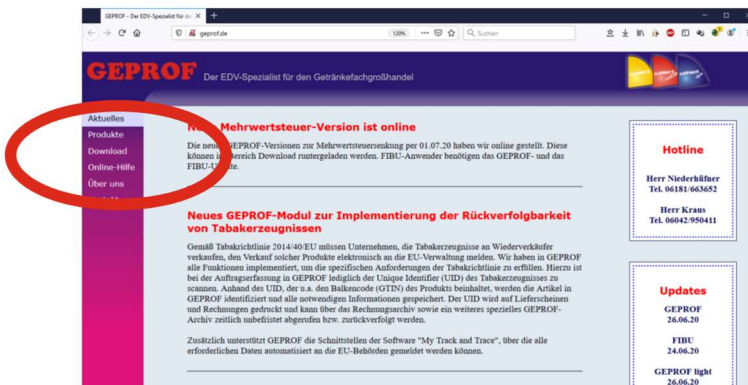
GEPROF - Der EDV-Spezialist für de ×

geprof.de

120%

Suchen

GEPROF Der EDV-Spezialist für den Getränkefachgroßhandel

Aktuelles
Produkte
Download
Online-Hilfe
Über uns

Ne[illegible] Mehrwertsteuer-Version ist online

Die neue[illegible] GEPROF-Versionen zur Mehrwertsteuersenkung per 01.07.20 haben wir online gestellt. Diese können i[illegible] bereich Download runtergeladen werden. FIBU-Anwender benötigen das GEPROF- und das FIBU-U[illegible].

Neues GEPROF-Modul zur Implementierung der Rückverfolgbarkeit von Tabakerzeugnissen

Gemäß Tabakrichtlinie 2014/40/EU müssen Unternehmen, die Tabakerzeugnisse an Wiederverkäufer verkaufen, den Verkauf solcher Produkte elektronisch an die EU-Verwaltung melden. Wir haben in GEPROF alle Funktionen implementiert, um die spezifischen Anforderungen der Tabakrichtlinie zu erfüllen. Hierzu ist bei der Auftragserfassung in GEPROF lediglich der Unique Identifier (UID) des Tabakerzeugnisses zu scannen. Anhand des UID, der u.a. den Balkencode (GTIN) des Produkts beinhaltet, werden die Artikel in GEPROF identifiziert und alle notwendigen Informationen gespeichert. Der UID wird auf Lieferscheinen und Rechnungen gedruckt und über das Rechnungsarchiv sowie ein weiteres spezielles GEPROF-Archiv zeitlich unbefristet abgerufen bzw. zurückverfolgt werden.

Zusätzlich unterstützt GEPROF die Schnittstellen der Software "My Track and Trace", über die alle erforderlichen Daten automatisiert an die EU-Behörden gemeldet werden können.

Hotline

Herr Niederhöfner
Tel. 06181/663652

Herr Kraus
Tel. 06042/950411

Updates

GEPROF
26.06.20

FIBU
24.06.20

GEPROF light
26.06.20